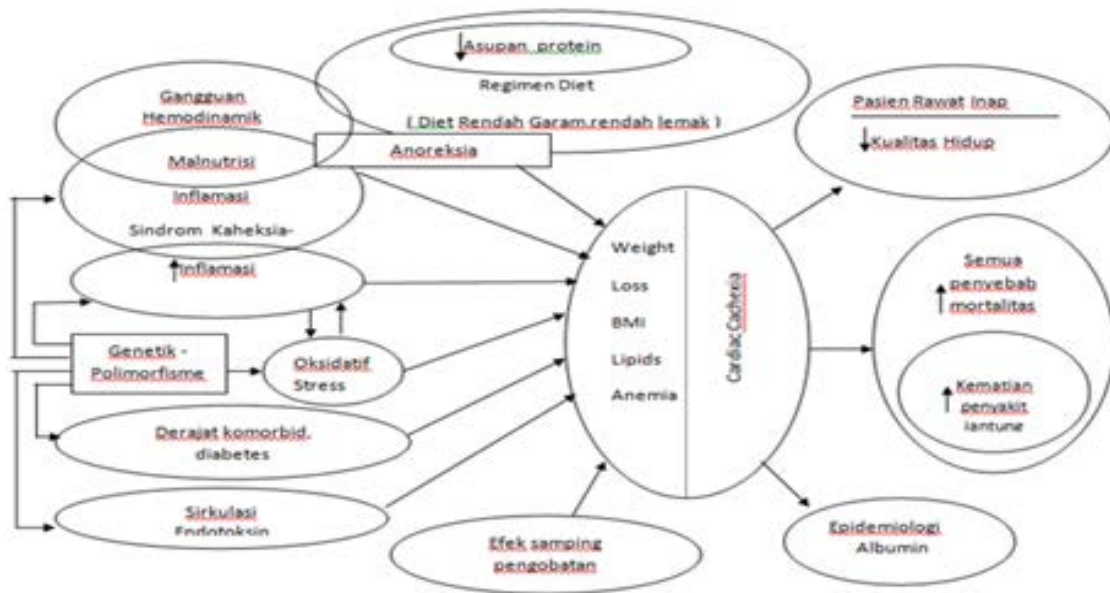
↓Asupan protein

Regimen Diet

( Diet Rendah Garam,rendah lemak )

Gangguan Hemodinamik

Malnutrisi

Anoreksia

Inflamasi

Sindrom Kaheksia-

↑Inflamasi

Genetik - Polimorfisme

Oksidatif Stress

Derajat komorbid, diabetes

Sirkulasi Endotoksin

Efek samping pengobatan

Weight

Loss

BMI

Lipids

Anemia

Cardiac Cachexia

Pasien Rawat Inap

↓Kualitas Hidup

Semua penyebab ↑mortalitas

↑Kematian penyakit jantung

Epidemiologi Albumin